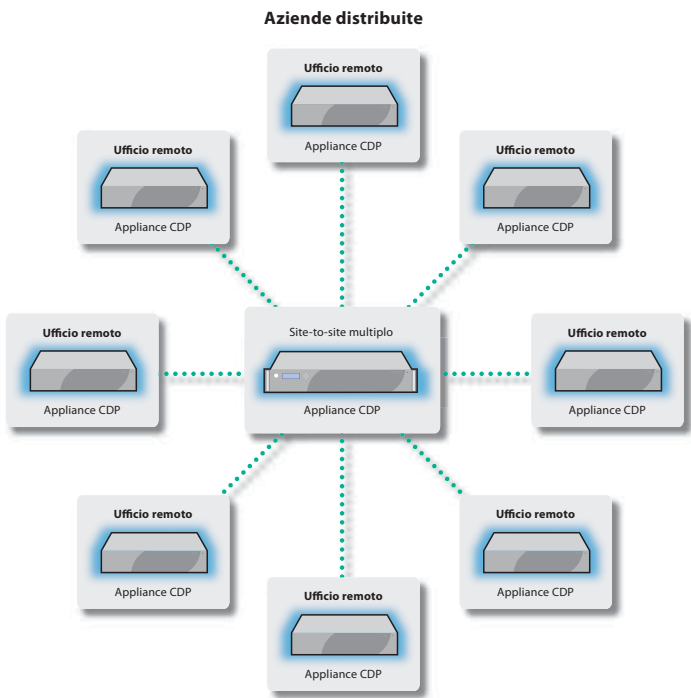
Aziende distribuite

Ufficio remoto
Appliance CDP

Ufficio remoto
Appliance CDP

Ufficio remoto
Appliance CDP

Ufficio remoto
Appliance CDP

Site-to-site multiplo
Appliance CDP

Ufficio remoto
Appliance CDP

Ufficio remoto
Appliance CDP

Ufficio remoto
Appliance CDP

Ufficio remoto
Appliance CDP